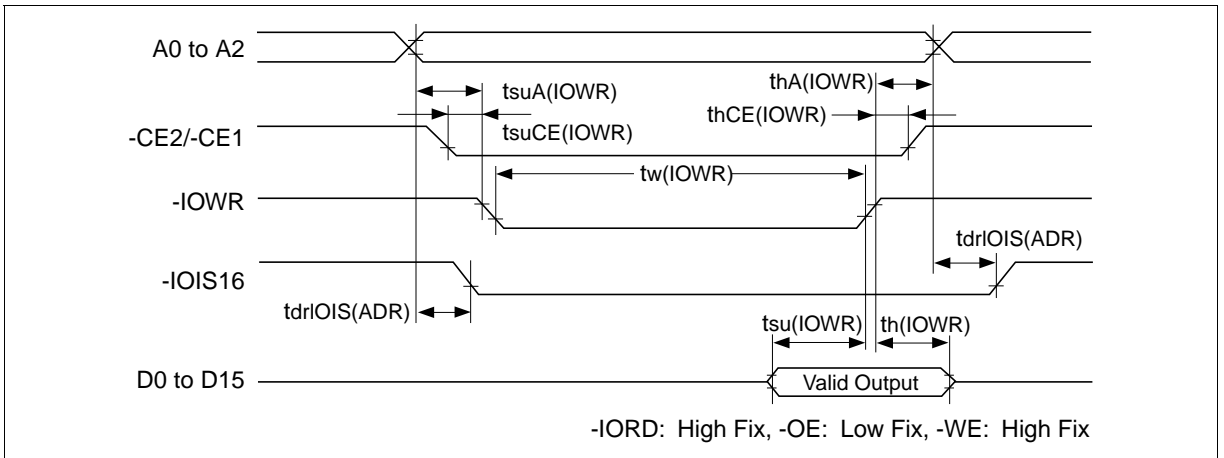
A0 to A2

tsuA(IOWR)

thA(IOWR)

-CE2/-CE1

tsuCE(IOWR)

thCE(IOWR)

tw(IOWR)

-IOWR

tdrlOIS(ADR)

-IOIS16

tdrlOIS(ADR)

tsu(IOWR)

th(IOWR)

D0 to D15

Valid Output

-IORD: High Fix, -OE: Low Fix, -WE: High Fix